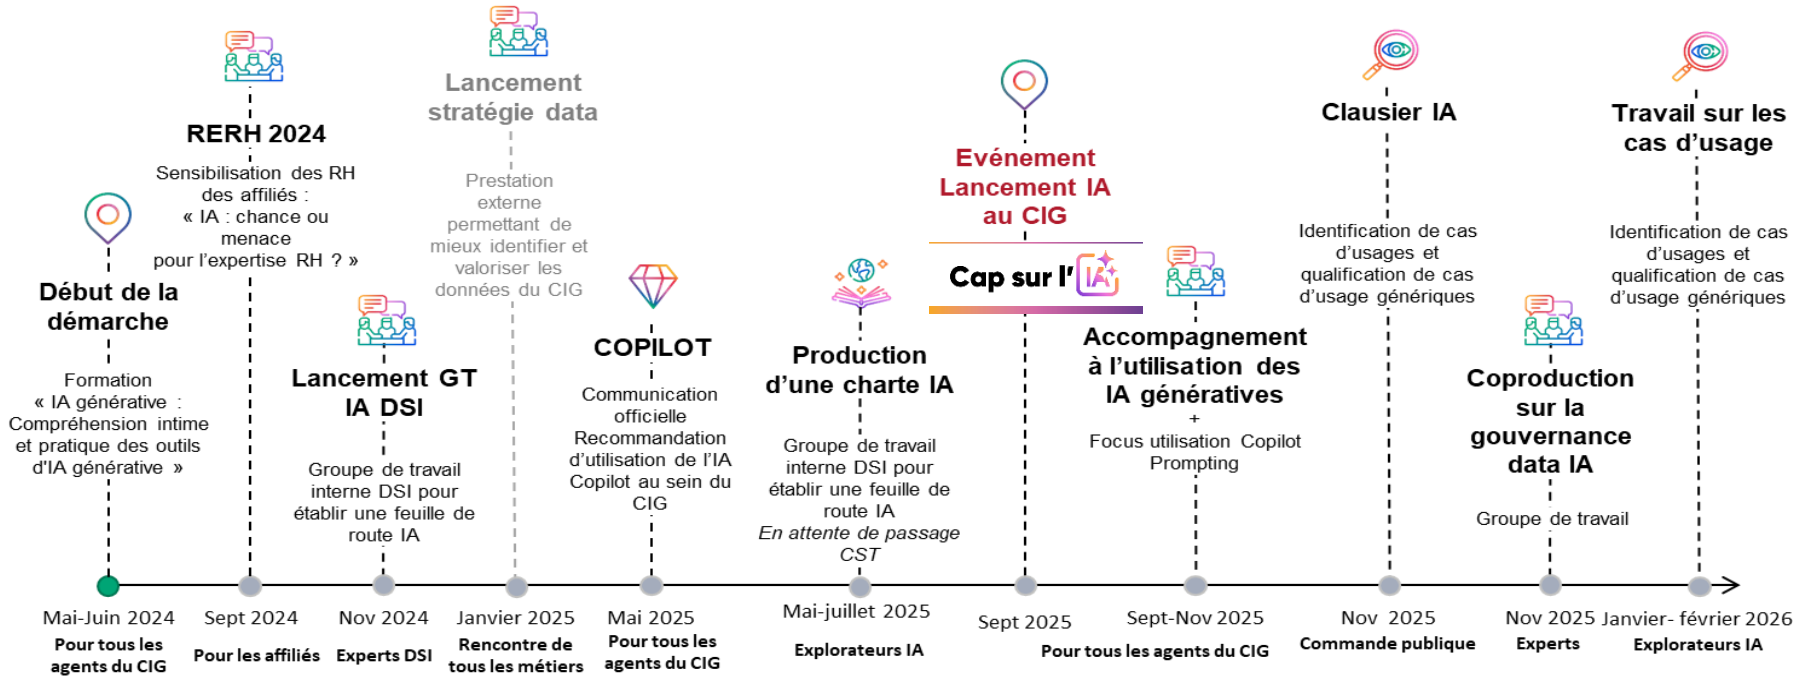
Début de la démarche

Formation « IA générative : Compréhension intime et pratique des outils d'IA générative »

Mai-Juin 2024
Pour tous les agents du CIG

RERH 2024

Sensibilisation des RH des affiliés : « IA : chance ou menace pour l'expertise RH ? »

Sept 2024
Pour les affiliés

Lancement GT IA DSI

Groupe de travail interne DSI pour établir une feuille de route IA

Nov 2024
Experts DSI

Lancement stratégie data

Prestation externe permettant de mieux identifier et valoriser les données du CIG

Janvier 2025
Rencontre de tous les métiers

COPILOT

Communication officielle Recommandation d'utilisation de l'IA Copilot au sein du CIG

Mai 2025
Pour tous les agents du CIG

Production d'une charte IA

Groupe de travail interne DSI pour établir une feuille de route IA
En attente de passage CST

Mai-juillet 2025
Explorateurs IA

Evénement Lancement IA au CIG

Cap sur l'IA

Sept 2025

Accompagnement à l'utilisation des IA génératives
+
Focus utilisation Copilot Prompting

Sept-Nov 2025
Pour tous les agents du CIG

Clausier IA

Identification de cas d'usages et qualification de cas d'usage génériques

Nov 2025
Commande publique

Coproduction sur la gouvernance data IA

Groupe de travail

Nov 2025
Experts

Travail sur les cas d'usage

Identification de cas d'usages et qualification de cas d'usage génériques

Janvier- février 2026
Explorateurs IA